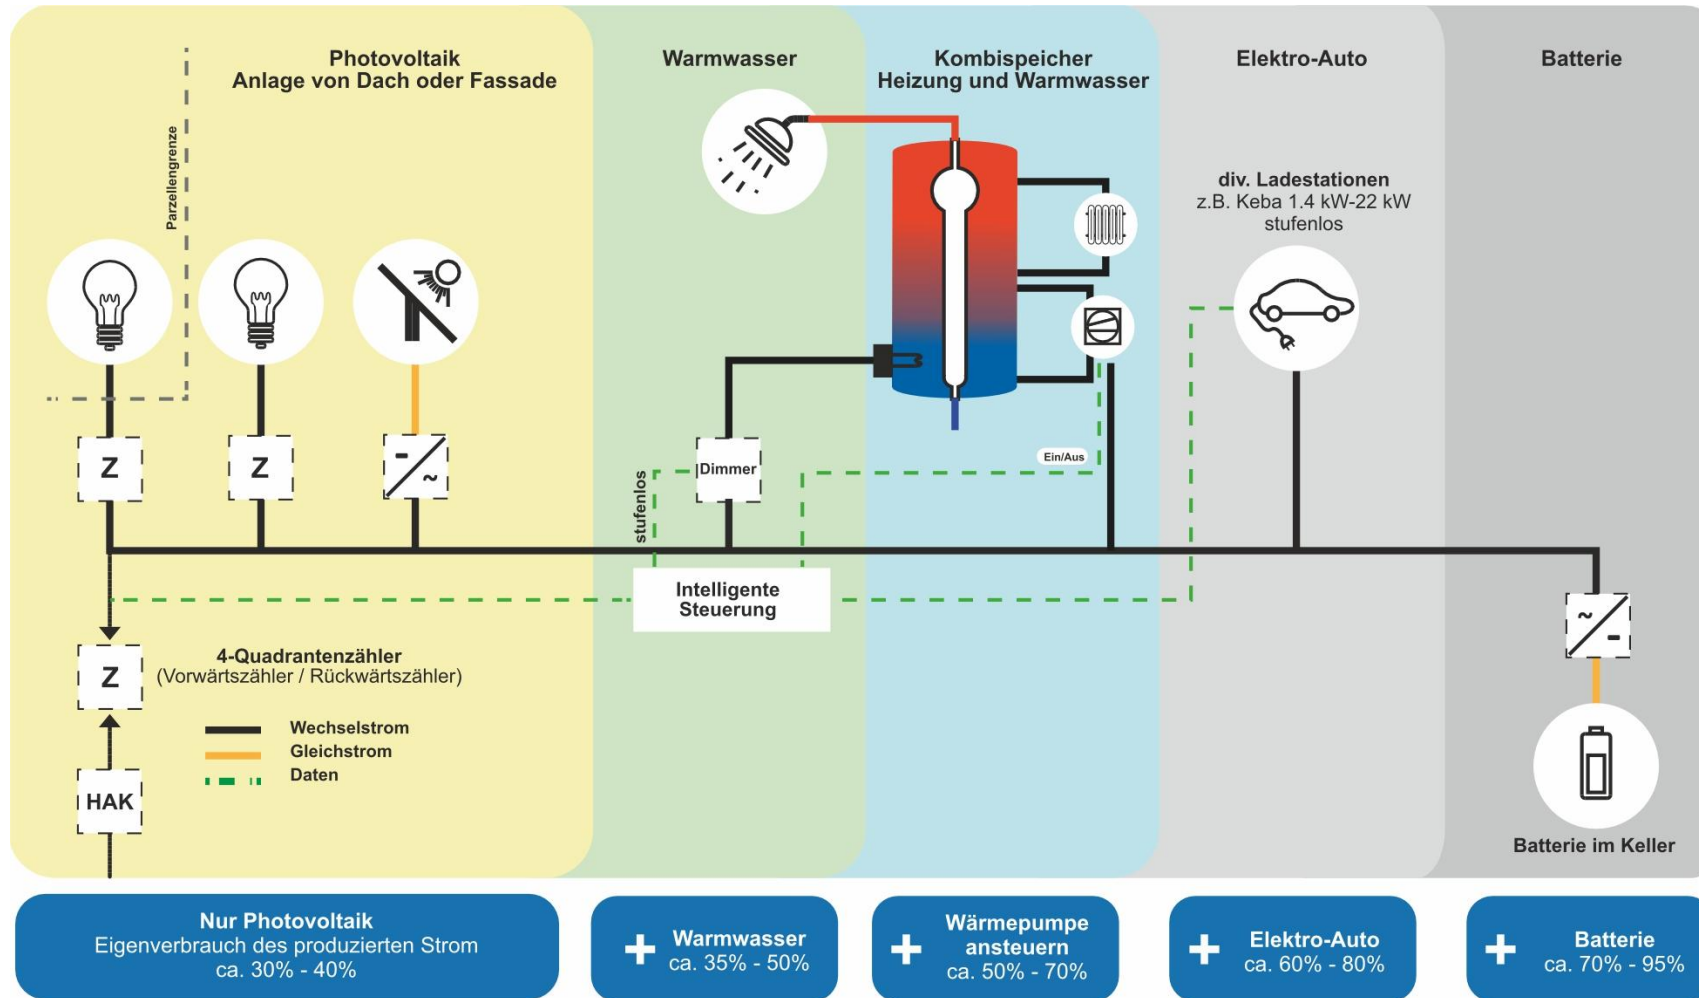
Photovoltaik
Anlage von Dach oder Fassade

Warmwasser

Kombispeicher
Heizung und Warmwasser

Elektro-Auto

Batterie

Parzellengrenze

div. Ladestationen
z.B. Keba 1.4 kW-22 kW
stufenlos

Z

Z

Dimmer

stufenlos

Ein/Aus

Intelligente
Steuerung

Z

4-Quadrantenzähler
(Vorwärtszähler / Rückwärtszähler)

Wechselstrom
Gleichstrom
Daten

HAK

Batterie im Keller

Nur Photovoltaik
Eigenverbrauch des produzierten Strom
ca. 30% - 40%

+ Warmwasser
ca. 35% - 50%

+ Wärmepumpe
ansteuern
ca. 50% - 70%

+ Elektro-Auto
ca. 60% - 80%

+ Batterie
ca. 70% - 95%